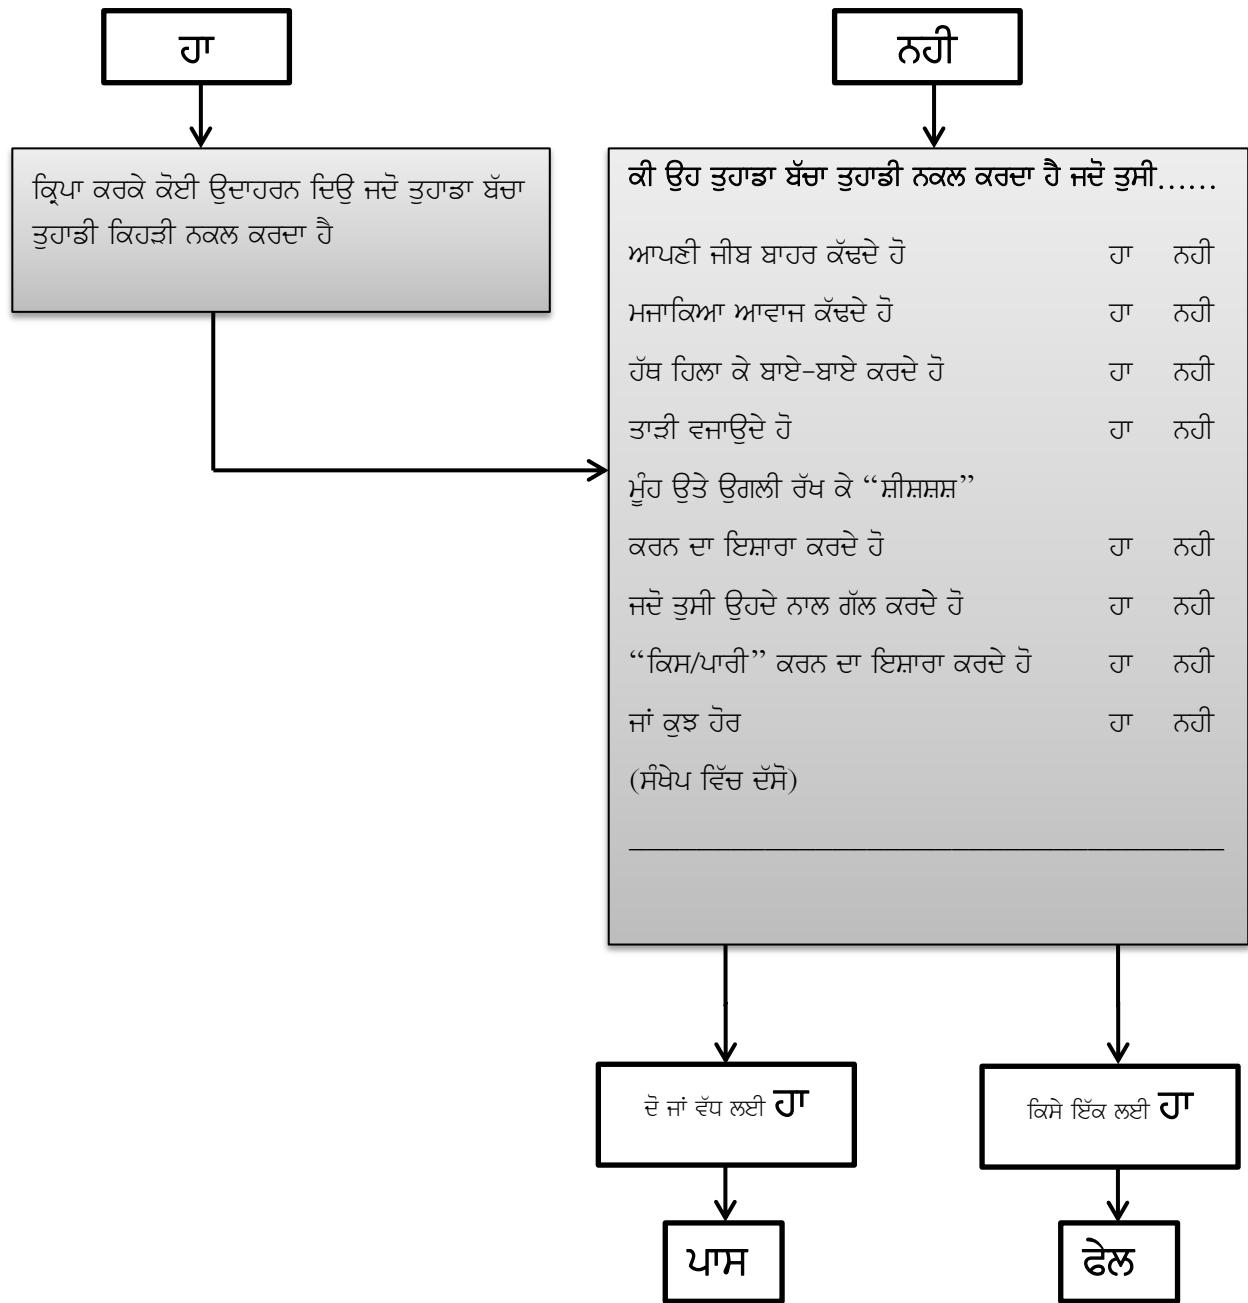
ਹਾ

ਨਹੀ

ਕ੍ਰਿਪਾ ਕਰਕੇ ਕੋਈ ਉਦਾਹਰਨ ਦਿਉ ਜਦੋ ਤੁਹਾਡਾ ਬੱਚਾ ਤੁਹਾਡੀ ਕਿਹੜੀ ਨਕਲ ਕਰਦਾ ਹੈ

ਕੀ ਉਹ ਤੁਹਾਡਾ ਬੱਚਾ ਤੁਹਾਡੀ ਨਕਲ ਕਰਦਾ ਹੈ ਜਦੋ ਤੁਸੀ……

ਆਪਣੀ ਜੀਬ ਬਾਹਰ ਕੱਢਦੇ ਹੋ ਹਾ ਨਹੀ

ਮਜਾਕਿਆ ਆਵਾਜ ਕੱਢਦੇ ਹੋ ਹਾ ਨਹੀ

ਹੱਥ ਹਿਲਾ ਕੇ ਬਾਏ-ਬਾਏ ਕਰਦੇ ਹੋ ਹਾ ਨਹੀ

ਤਾੜੀ ਵਜਾਉਦੇ ਹੋ ਹਾ ਨਹੀ

ਮੂੰਹ ਉਤੇ ਉਗਲੀ ਰੱਖ ਕੇ “ਸ਼ੀਸ਼ਸ਼ਸ਼”

ਕਰਨ ਦਾ ਇਸ਼ਾਰਾ ਕਰਦੇ ਹੋ ਹਾ ਨਹੀ

ਜਦੋ ਤੁਸੀ ਉਹਦੇ ਨਾਲ ਗੱਲ ਕਰਦੇ ਹੋ ਹਾ ਨਹੀ

“ਕਿਸ/ਪਾਰੀ” ਕਰਨ ਦਾ ਇਸ਼ਾਰਾ ਕਰਦੇ ਹੋ ਹਾ ਨਹੀ

ਜਾਂ ਕੁਝ ਹੋਰ ਹਾ ਨਹੀ

(ਸੰਖੇਪ ਵਿੱਚ ਦੱਸੋ)

________________________________

ਦੋ ਜਾਂ ਵੱਧ ਲਈ ਹਾ

ਕਿਸੇ ਇੱਕ ਲਈ ਹਾ

ਪਾਸ

ਫੇਲ